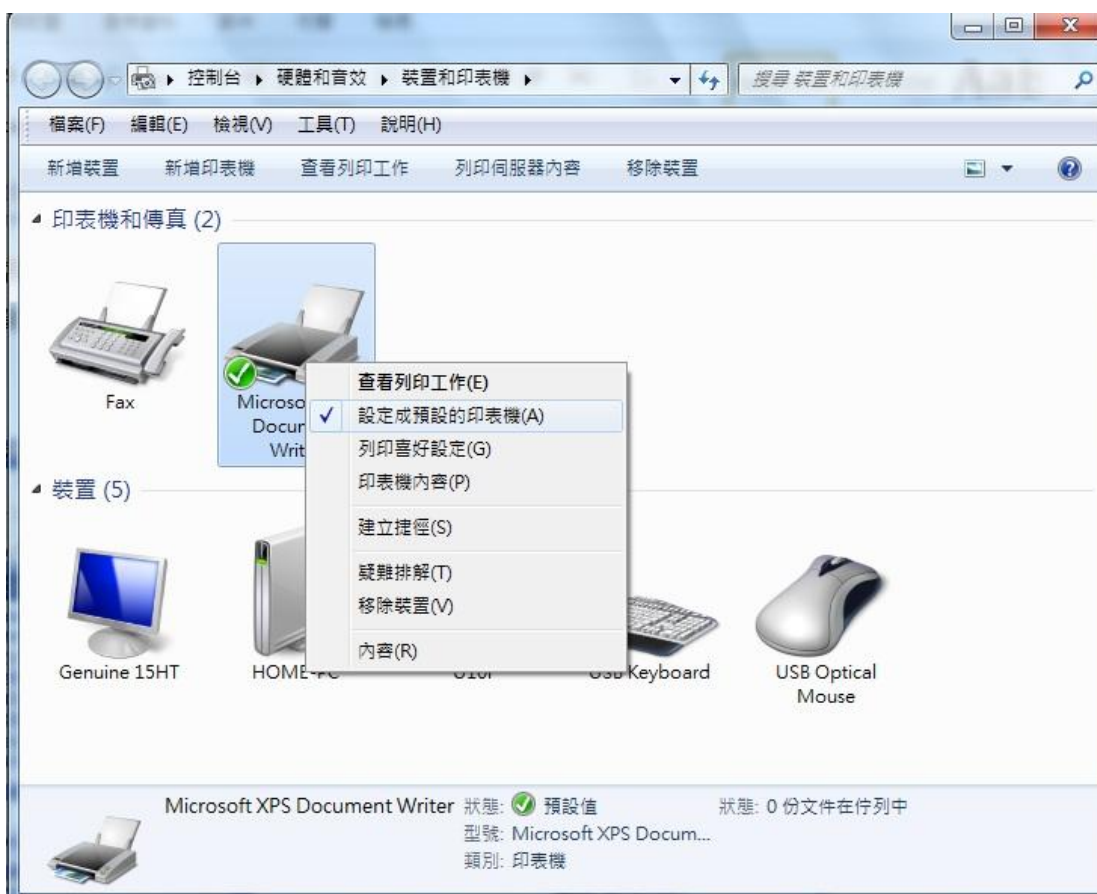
▸ 控制台 ▸ 硬體和音效 ▸ 裝置和印表機 ▸

搜尋 裝置和印表機

檔案(F) 編輯(E) 檢視(V) 工具(T) 說明(H)

新增裝置 新增印表機 查看列印工作 列印伺服器內容 移除裝置

印表機和傳真 (2)

Fax

Microso Docur Writ

查看列印工作(E)
✓ 設定成預設的印表機(A)
列印喜好設定(G)
印表機內容(P)
建立捷徑(S)
疑難排解(T)
移除裝置(V)
內容(R)

裝置 (5)

Genuine 15HT

HOME-PC

U10

USB Keyboard

USB Optical Mouse

Microsoft XPS Document Writer 狀態: 預設值 狀態: 0 份文件在佇列中
型號: Microsoft XPS Docum...
類別: 印表機